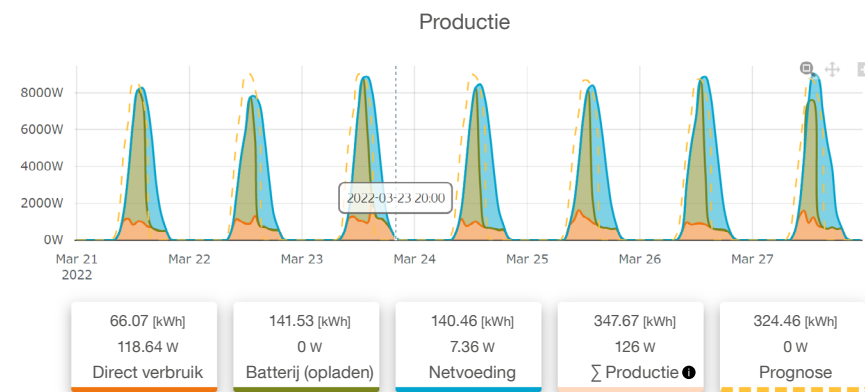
Productie

8000W
6000W
4000W
2000W
0W

2022-03-23 20:00

Mar 21
2022
Mar 22
Mar 23
Mar 24
Mar 25
Mar 26
Mar 27

66.07 [kWh]
118.64 W
Direct verbruik

141.53 [kWh]
0 W
Batterij (opladen)

140.46 [kWh]
7.36 W
Netvoeding

347.67 [kWh]
126 W
∑ Productie

324.46 [kWh]
0 W
Prognose